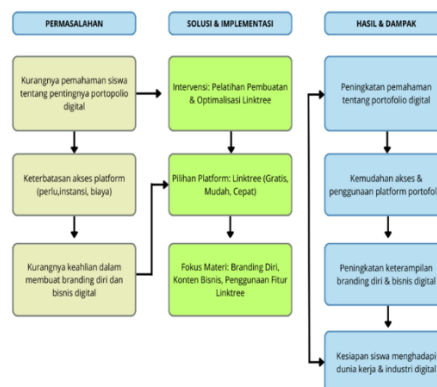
PERMASALAHAN

Kurangnya pemahaman siswa tentang pentingnya portopolio digital

Keterbatasan akses platform (perlu,instansi, biaya)

Kurangnya keahlian dalam membuat branding diri dan bisnis digital

SOLUSI & IMPLEMENTASI

Intervensi: Pelatihan Pembuatan & Optimalisasi Linktree

Pilihan Platform: Linktree (Gratis, Mudah, Cepat)

Fokus Materi: Branding Diri, Konten Bisnis, Penggunaan Fitur Linktree

HASIL & DAMPAK

Peningkatan pemahaman tentang portofolio digital

Kemudahan akses & penggunaan platform portofol

Peningkatan keterampilan branding diri & bisnis digital

Kesiapan siswa menghadapi dunia kerja & industri digital